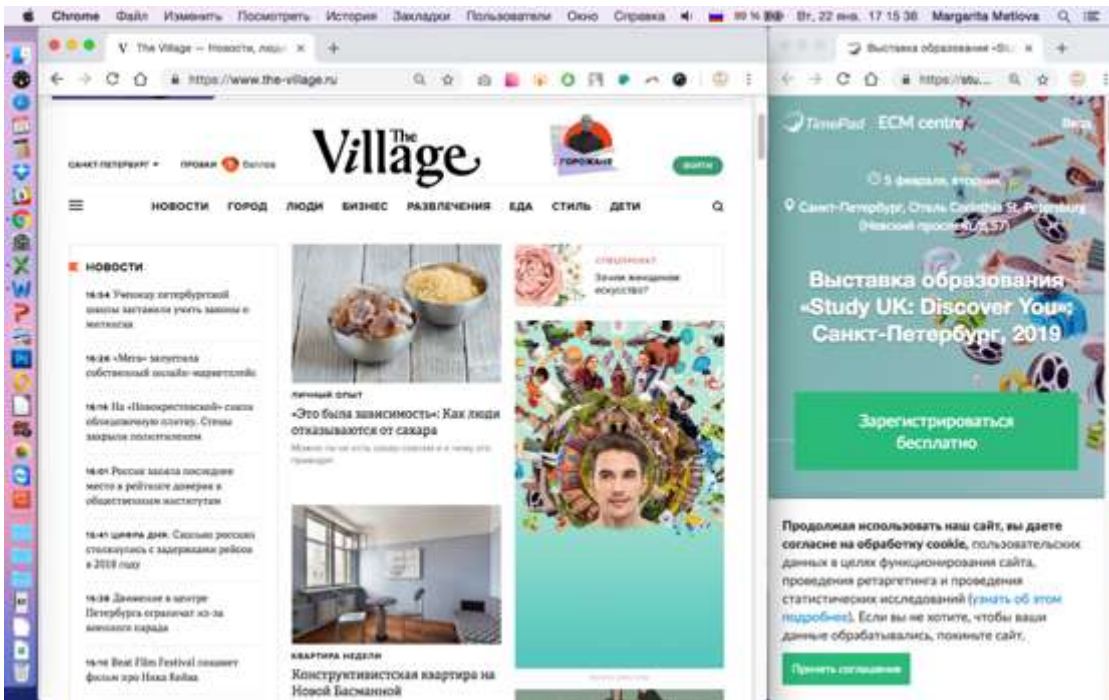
Chrome Файл Изменить Посмотреть История Закладки Пользователи Окно Справка Вт, 22 янв. 17:15:38 Margarita Metlova

The Village — Новости, люди ×

https://www.the-village.ru

САНКТ-ПЕТЕРБУРГ ПРОБКИ Баллов

The Village

ГОРОЖАНЕ

ВОЙТИ

НОВОСТИ ГОРОД ЛЮДИ БИЗНЕС РАЗВЛЕЧЕНИЯ ЕДА СТИЛЬ ДЕТИ

НОВОСТИ

16:54 Ученику петербургской школы заставили учить законы о митингах

16:26 «Мега» запустила собственный онлайн-маркетплейс

16:16 На «Новокрестовской» снята облицовочную плитку. Стены закрыли полиэтиленом

16:01 Россия заняла последнее место в рейтинге доверия к общественным институтам

15:41 ЦИФРА ДНЯ: Сколько россиян столкнулись с задержками рейсов в 2018 году

15:38 Движение в центре Петербурга ограничат из-за военного парада

15:16 Beat Film Festival покажет фильм про Нила Кейна

ЛИЧНЫЙ ОПЫТ

«Это была зависимость»: Как люди отказываются от сахара

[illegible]

КВАРТИРА НЕДЕЛИ

Конструктивистская квартира на Новой Басманной

СПЕЦПРОЕКТ

Зачем женщинам искусство?

Выставка образования «Stu ×

https://stu...

TimePad ECM centre

Вход

5 февраля, вторник

Санкт-Петербург, Отель Corinthia St. Petersburg (Невский проспект, 57)

Выставка образования «Study UK: Discover You»: Санкт-Петербург, 2019

Зарегистрироваться бесплатно

Продолжая использовать наш сайт, вы даете согласие на обработку cookie, пользовательских данных в целях функционирования сайта, проведения ретаргетинга и проведения статистических исследований (узнать об этом подробнее). Если вы не хотите, чтобы ваши данные обрабатывались, покиньте сайт.

Принять соглашение